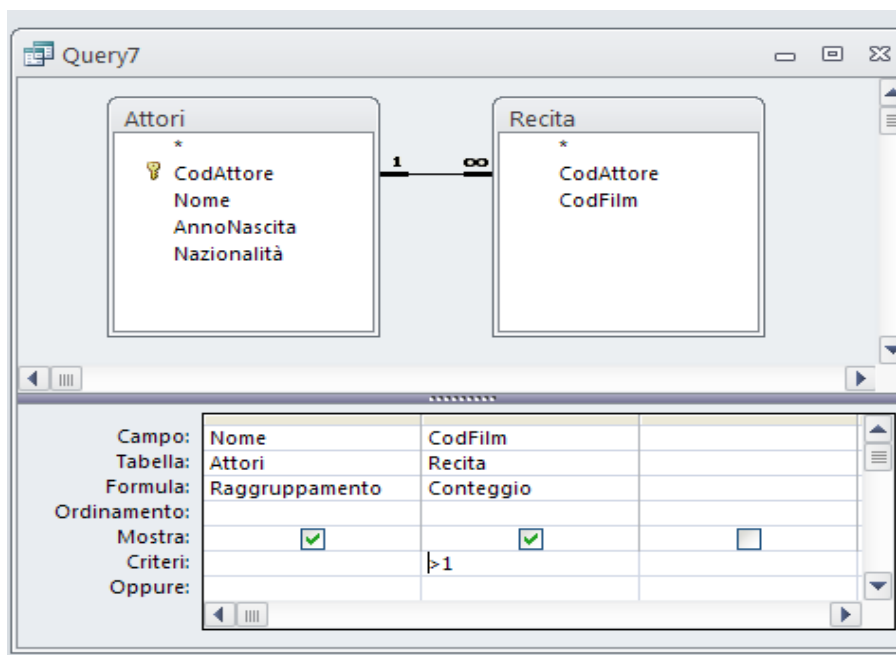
Query7

Attori
*
CodAttore
Nome
AnnoNascita
Nazionalità

1 ∞

Recita
*
CodAttore
CodFilm

| | | | |
|---|---|---|---|
| Campo: | Nome | CodFilm | |
| Tabella: | Attori | Recita | |
| Formula: | Raggruppamento | Conteggio | |
| Ordinamento: | | | |
| Mostra: | ☑ | ☑ | ☐ |
| Criteri: | | >1 | |
| Oppure: | | | |